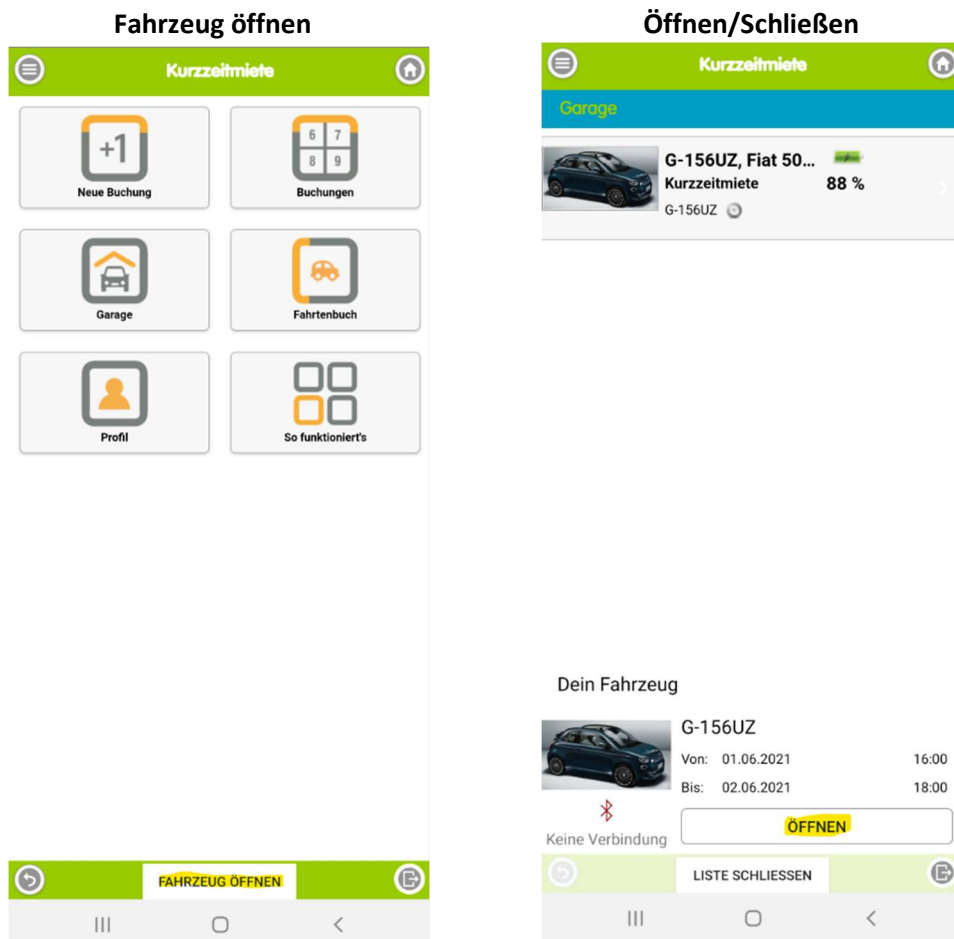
Fahrzeug öffnen

Kurzzeitmiete

+1
Neue Buchung

6 7
8 9
Buchungen

Garage

Fahrtenbuch

Profil

So funktioniert's

FAHRZEUG ÖFFNEN

Öffnen/Schließen

Kurzzeitmiete

Garage

G-156UZ, Fiat 50...
Kurzzeitmiete 88 %
G-156UZ

Dein Fahrzeug

G-156UZ
Von: 01.06.2021 16:00
Bis: 02.06.2021 18:00

Keine Verbindung

ÖFFNEN

LISTE SCHLIESSEN